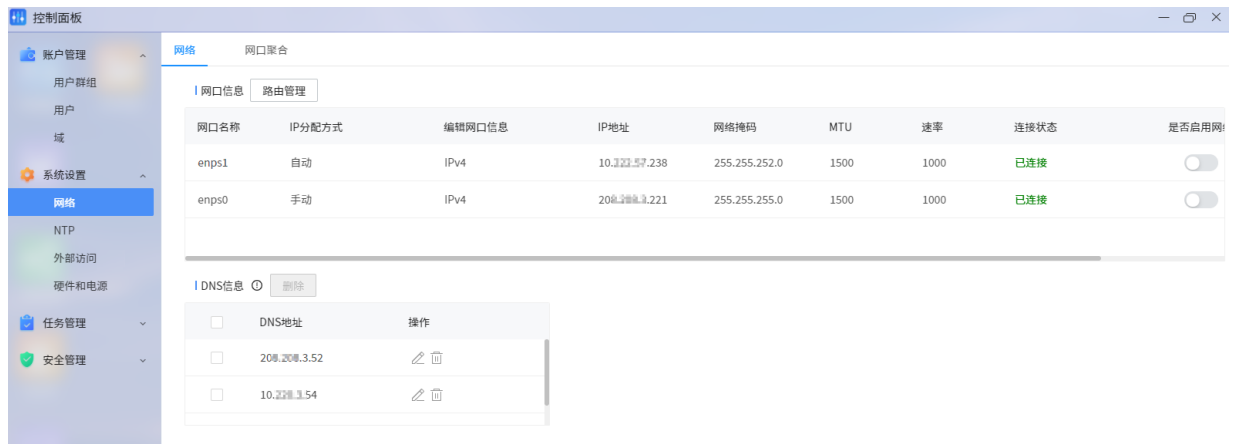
控制面板

账户管理
用户群组
用户
域
系统设置
网络
NTP
外部访问
硬件和电源
任务管理
安全管理

网络　网口聚合

网口信息　路由管理

| 网口名称 | IP分配方式 | 编辑网口信息 | IP地址 | 网络掩码 | MTU | 速率 | 连接状态 | 是否启用网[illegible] |
|---|---|---|---|---|---|---|---|---|
| enps1 | 自动 | IPv4 | 10.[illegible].238 | 255.255.252.0 | 1500 | 1000 | 已连接 | |
| enps0 | 手动 | IPv4 | 20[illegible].221 | 255.255.255.0 | 1500 | 1000 | 已连接 | |

DNS信息　删除

| | DNS地址 | 操作 |
|---|---|---|
| | 20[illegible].3.52 | |
| | 10.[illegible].54 | |